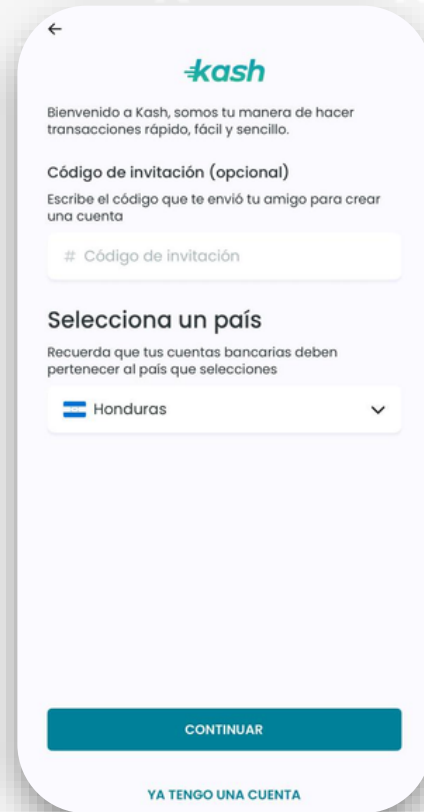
←

kash

Bienvenido a Kash, somos tu manera de hacer transacciones rápido, fácil y sencillo.

Código de invitación (opcional)

Escribe el código que te envió tu amigo para crear una cuenta

# Código de invitación

Selecciona un país

Recuerda que tus cuentas bancarias deben pertenecer al país que selecciones

Honduras

CONTINUAR

YA TENGO UNA CUENTA